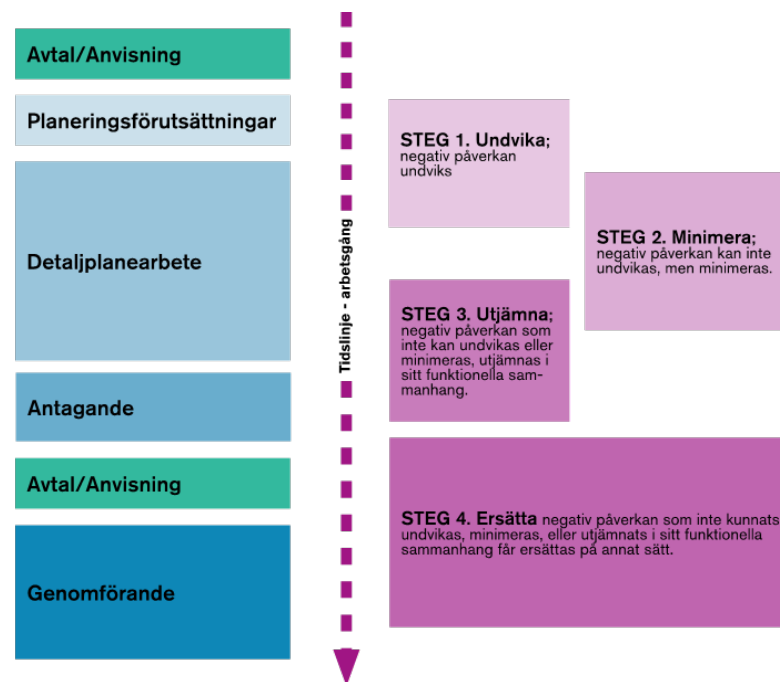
Avtal/Anvisning

Planeringsförutsättningar

Detaljplanearbete

Antagande

Avtal/Anvisning

Genomförande

Tidslinje - arbetsgång

STEG 1. Undvika; negativ påverkan undviks

STEG 2. Minimera; negativ påverkan kan inte undvikas, men minimeras.

STEG 3. Utjämna; negativ påverkan som inte kan undvikas eller minimeras, utjämnas i sitt funktionella sammanhang.

STEG 4. Ersätta negativ påverkan som inte kunnats undvikas, minimeras, eller utjämnats i sitt funktionella sammanhang får ersättas på annat sätt.